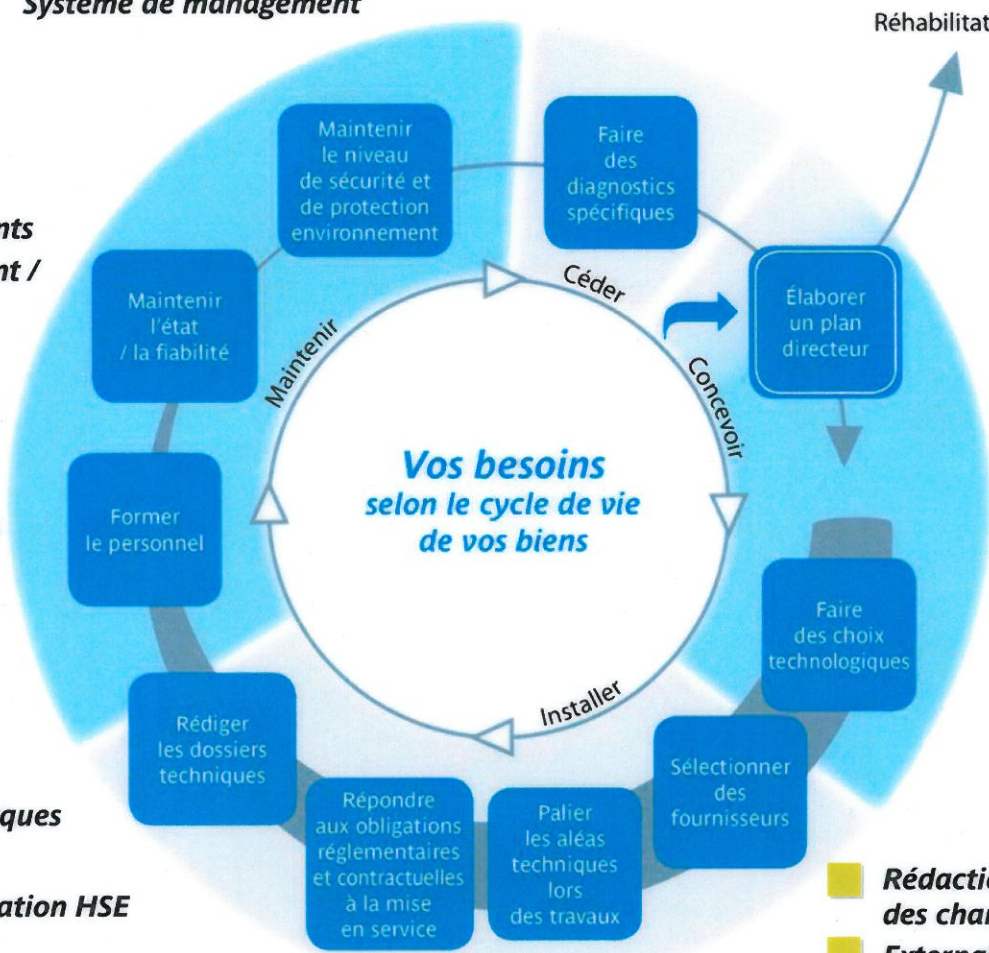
Système de management

Réhabilitat

nts

nt /

Maintenir le niveau de sécurité et de protection environnement

Faire des diagnostics spécifiques

Céder

Élaborer un plan directeur

Maintenir l'état / la fiabilité

Maintenir

Concevoir

Vos besoins selon le cycle de vie de vos biens

Former le personnel

Faire des choix technologiques

Installer

Rédiger les dossiers techniques

Sélectionner des fournisseurs

ques

Répondre aux obligations réglementaires et contractuelles à la mise en service

Palier les aléas techniques lors des travaux

ation HSE

Rédacti des char

Externa